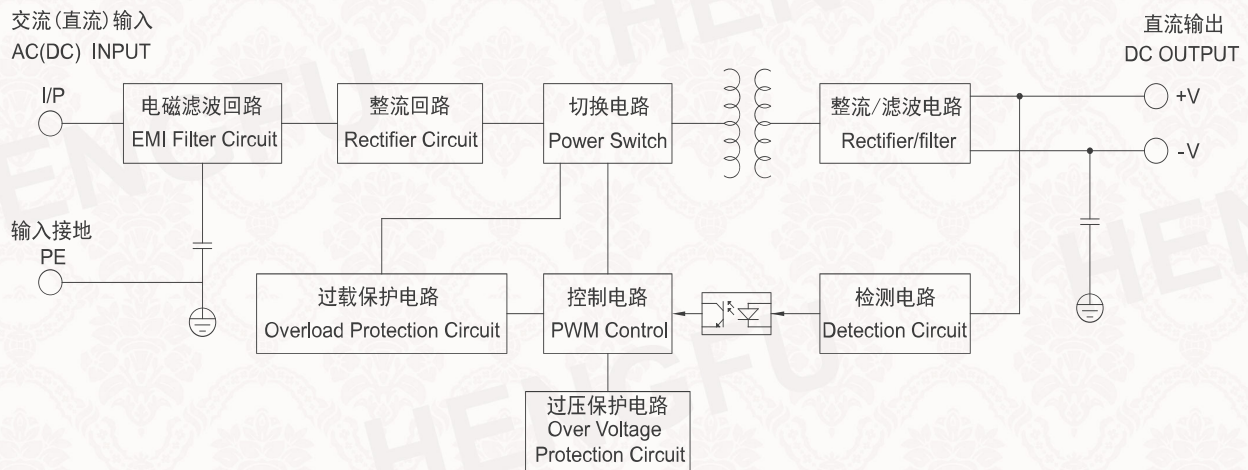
交流(直流)输入
AC(DC) INPUT

直流输出
DC OUTPUT

I/P

电磁滤波回路
EMI Filter Circuit

整流回路
Rectifier Circuit

切换电路
Power Switch

整流/滤波电路
Rectifier/filter

+V

-V

输入接地
PE

过载保护电路
Overload Protection Circuit

控制电路
PWM Control

检测电路
Detection Circuit

过压保护电路
Over Voltage
Protection Circuit